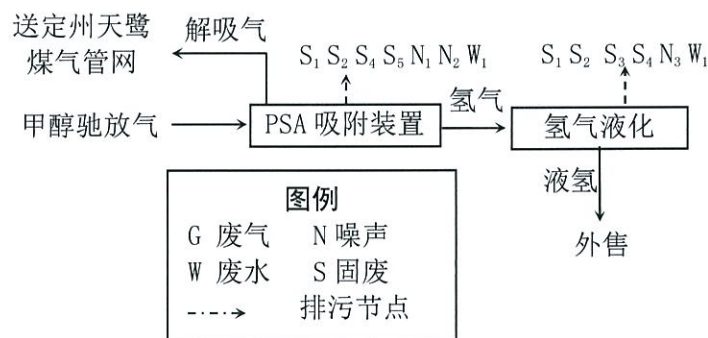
送定州天鹭煤气管网

解吸气

$S_1$ $S_2$ $S_4$ $S_5$ $N_1$ $N_2$ $W_1$

$S_1$ $S_2$ $S_3$ $S_4$ $N_3$ $W_1$

甲醇驰放气

PSA 吸附装置

氢气

氢气液化

液氢

外售

图例

G 废气　N 噪声

W 废水　S 固废

排污节点